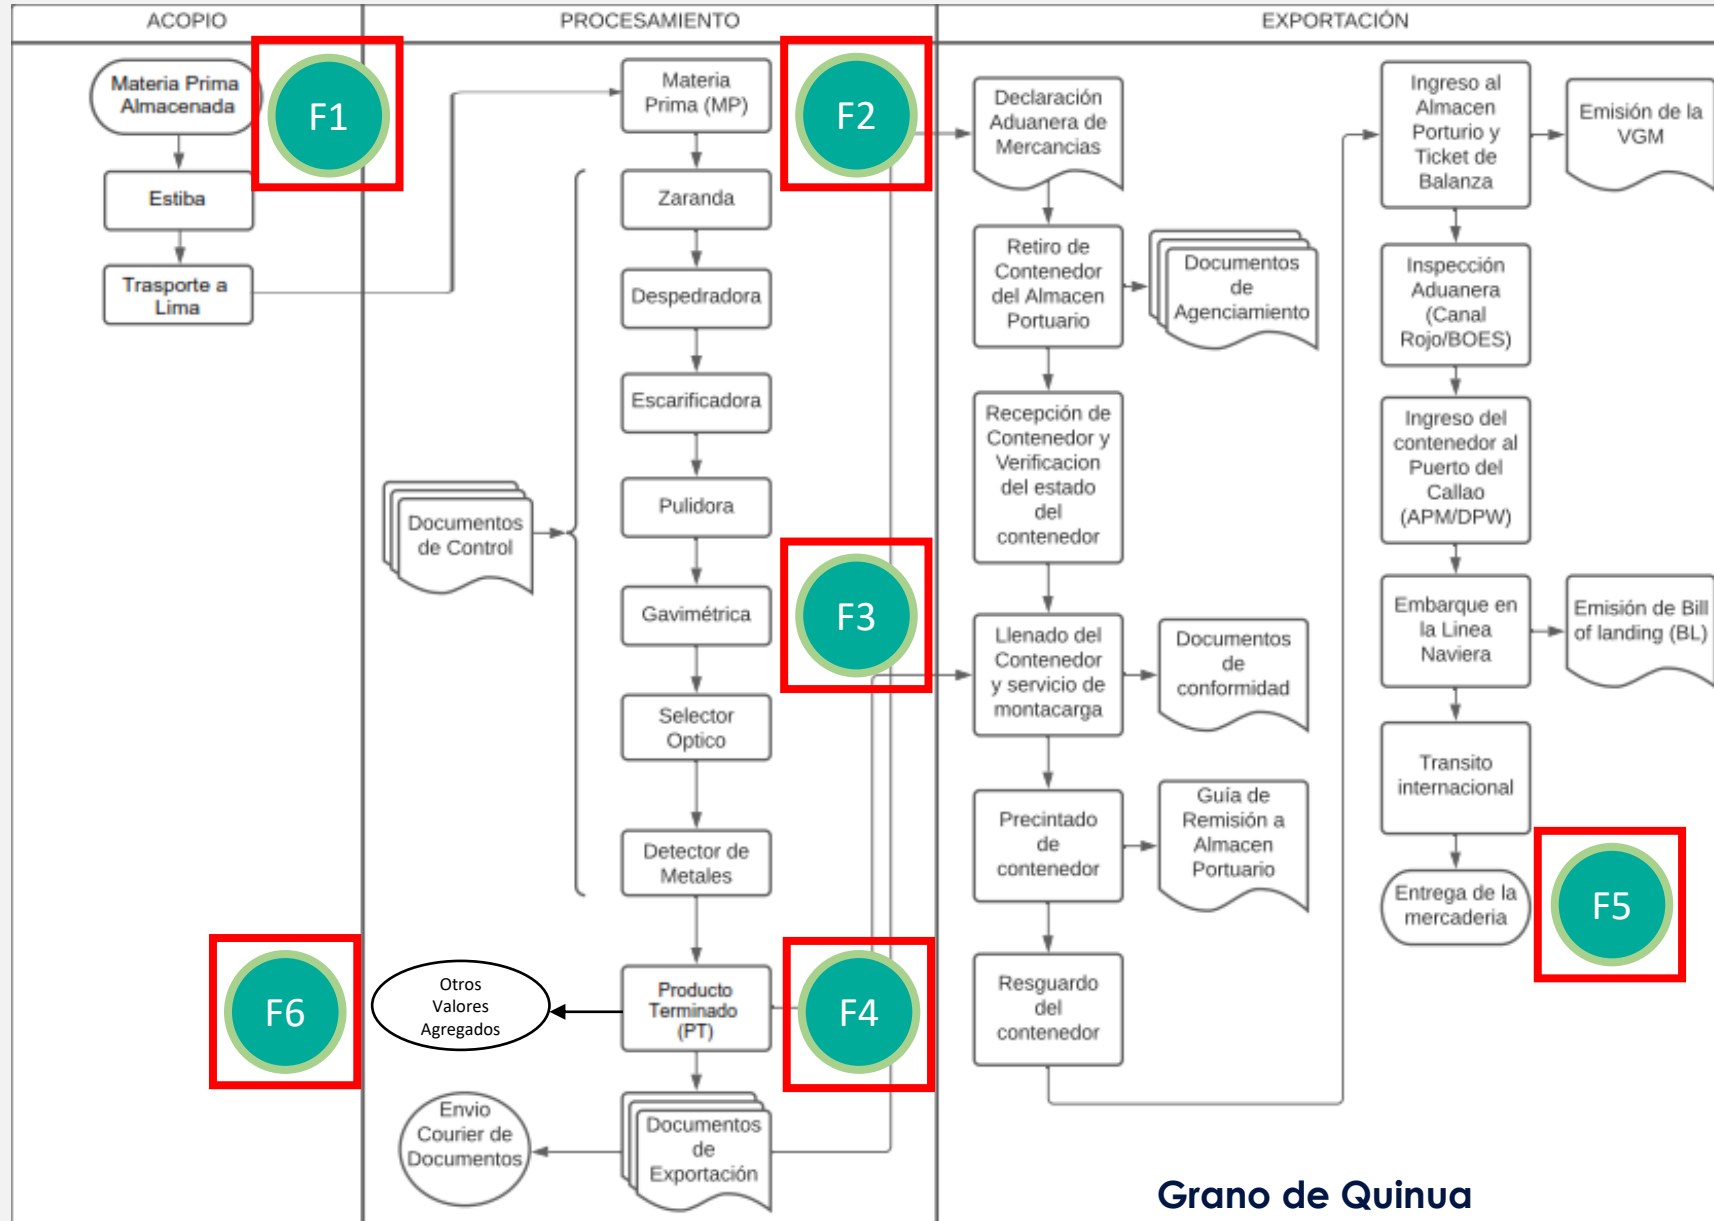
ACOPIO

Materia Prima Almacenada

F1

Estiba

Trasporte a Lima

F6

PROCESAMIENTO

Materia Prima (MP)

F2

Zaranda

Despedradora

Escarificadora

Documentos de Control

Pulidora

Gavimétrica

F3

Selector Optico

Detector de Metales

Otros Valores Agregados

Producto Terminado (PT)

F4

Envio Courier de Documentos

Documentos de Exportación

EXPORTACIÓN

Declaración Aduanera de Mercancias

Retiro de Contenedor del Almacen Portuario

Documentos de Agenciamiento

Recepción de Contenedor y Verificacion del estado del contenedor

Llenado del Contenedor y servicio de montacarga

Documentos de conformidad

Precintado de contenedor

Guía de Remisión a Almacen Portuario

Resguardo del contenedor

Ingreso al Almacen Portuario y Ticket de Balanza

Emisión de la VGM

Inspección Aduanera (Canal Rojo/BOES)

Ingreso del contenedor al Puerto del Callao (APM/DPW)

Embarque en la Linea Naviera

Emisión de Bill of landing (BL)

Transito internacional

Entrega de la mercaderia

F5

Grano de Quinua